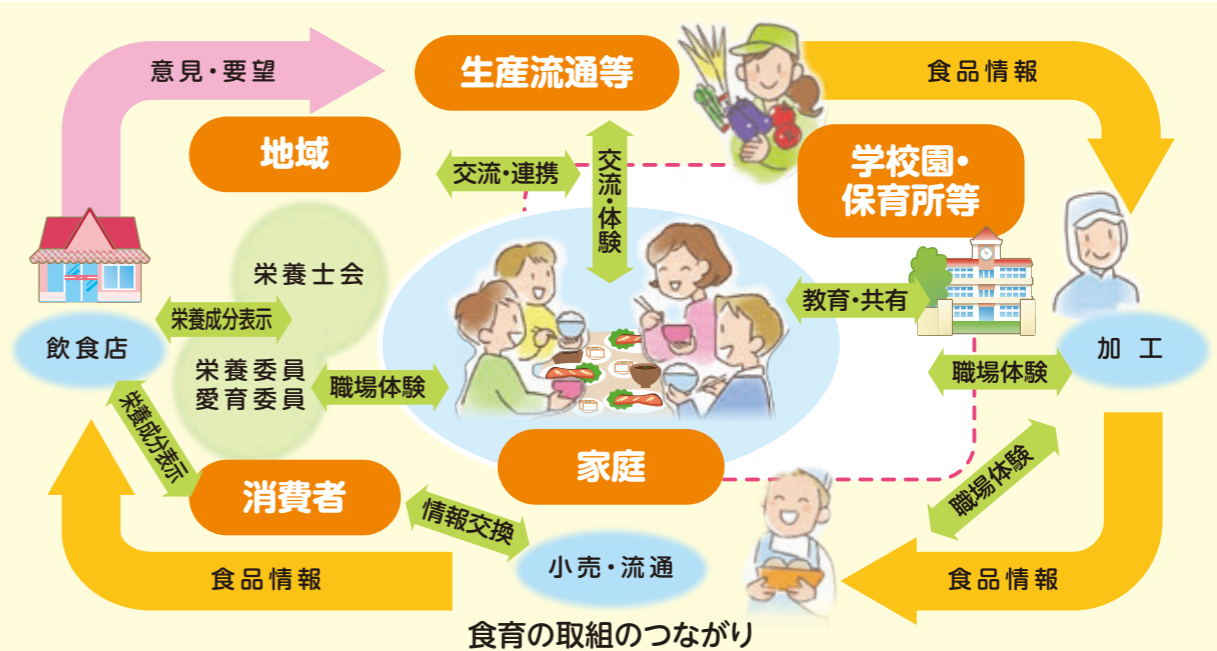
意見・要望

生産流通等

食品情報

地域

交流・連携

交流・体験

学校園・保育所等

栄養士会

栄養成分表示

飲食店

教育・共有

加工

栄養委員
愛育委員

職場体験

職場体験

栄養成分表示

家庭

職場体験

消費者

情報交換

小売・流通

食品情報

食品情報

食育の取組のつながり